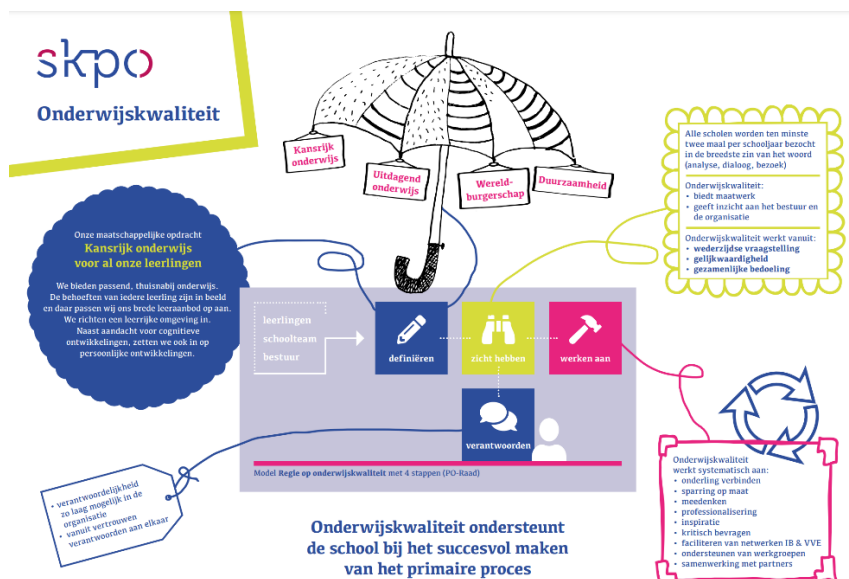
skpo

Onderwijskwaliteit

Kansrijk onderwijs

Uitdagend onderwijs

Wereldburgerschap

Duurzaamheid

Alle scholen worden ten minste twee maal per schooljaar bezocht in de breedste zin van het woord (analyse, dialoog, bezoek)

Onderwijskwaliteit:
• biedt maatwerk
• geeft inzicht aan het bestuur en de organisatie

Onderwijskwaliteit werkt vanuit:
• wederzijdse vraagstelling
• gelijkwaardigheid
• gezamenlijke bedoeling

Onze maatschappelijke opdracht
Kansrijk onderwijs voor al onze leerlingen

We bieden passend, thuisnabij onderwijs. De behoeften van iedere leerling zijn in beeld en daar passen wij ons brede leeraanbod op aan. We richten een leerrijke omgeving in. Naast aandacht voor cognitieve ontwikkelingen, zetten we ook in op persoonlijke ontwikkelingen.

leerlingen
schoolteam
bestuur

definiëren

zicht hebben

werken aan

verantwoorden

Model Regie op onderwijskwaliteit met 4 stappen (PO-Raad)

• verantwoordelijkheid zo laag mogelijk in de organisatie
• vanuit vertrouwen verantwoorden aan elkaar

Onderwijskwaliteit ondersteunt de school bij het succesvol maken van het primaire proces

Onderwijskwaliteit werkt systematisch aan:
• onderling verbinden
• sparring op maat
• meedenken
• professionalisering
• inspiratie
• kritisch bevragen
• faciliteren van netwerken IB & VVE
• ondersteunen van werkgroepen
• samenwerking met partners